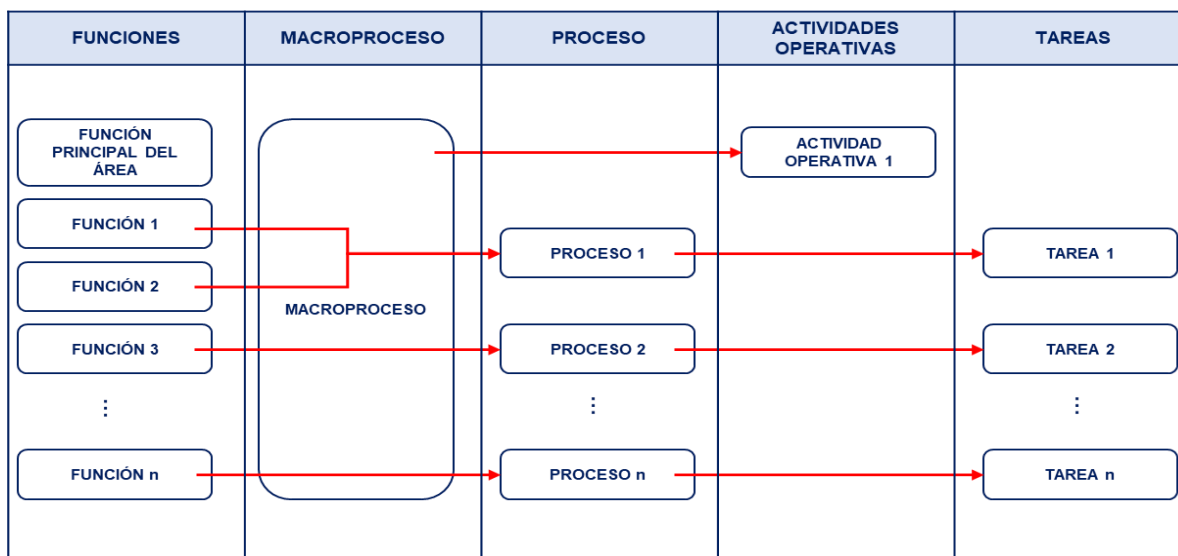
| FUNCIONES | MACROPROCESO | PROCESO | ACTIVIDADES OPERATIVAS | TAREAS |
|---|---|---|---|---|

FUNCIÓN PRINCIPAL DEL ÁREA

ACTIVIDAD OPERATIVA 1

FUNCIÓN 1

FUNCIÓN 2

PROCESO 1

TAREA 1

MACROPROCESO

FUNCIÓN 3

PROCESO 2

TAREA 2

⋮

⋮

⋮

FUNCIÓN n

PROCESO n

TAREA n